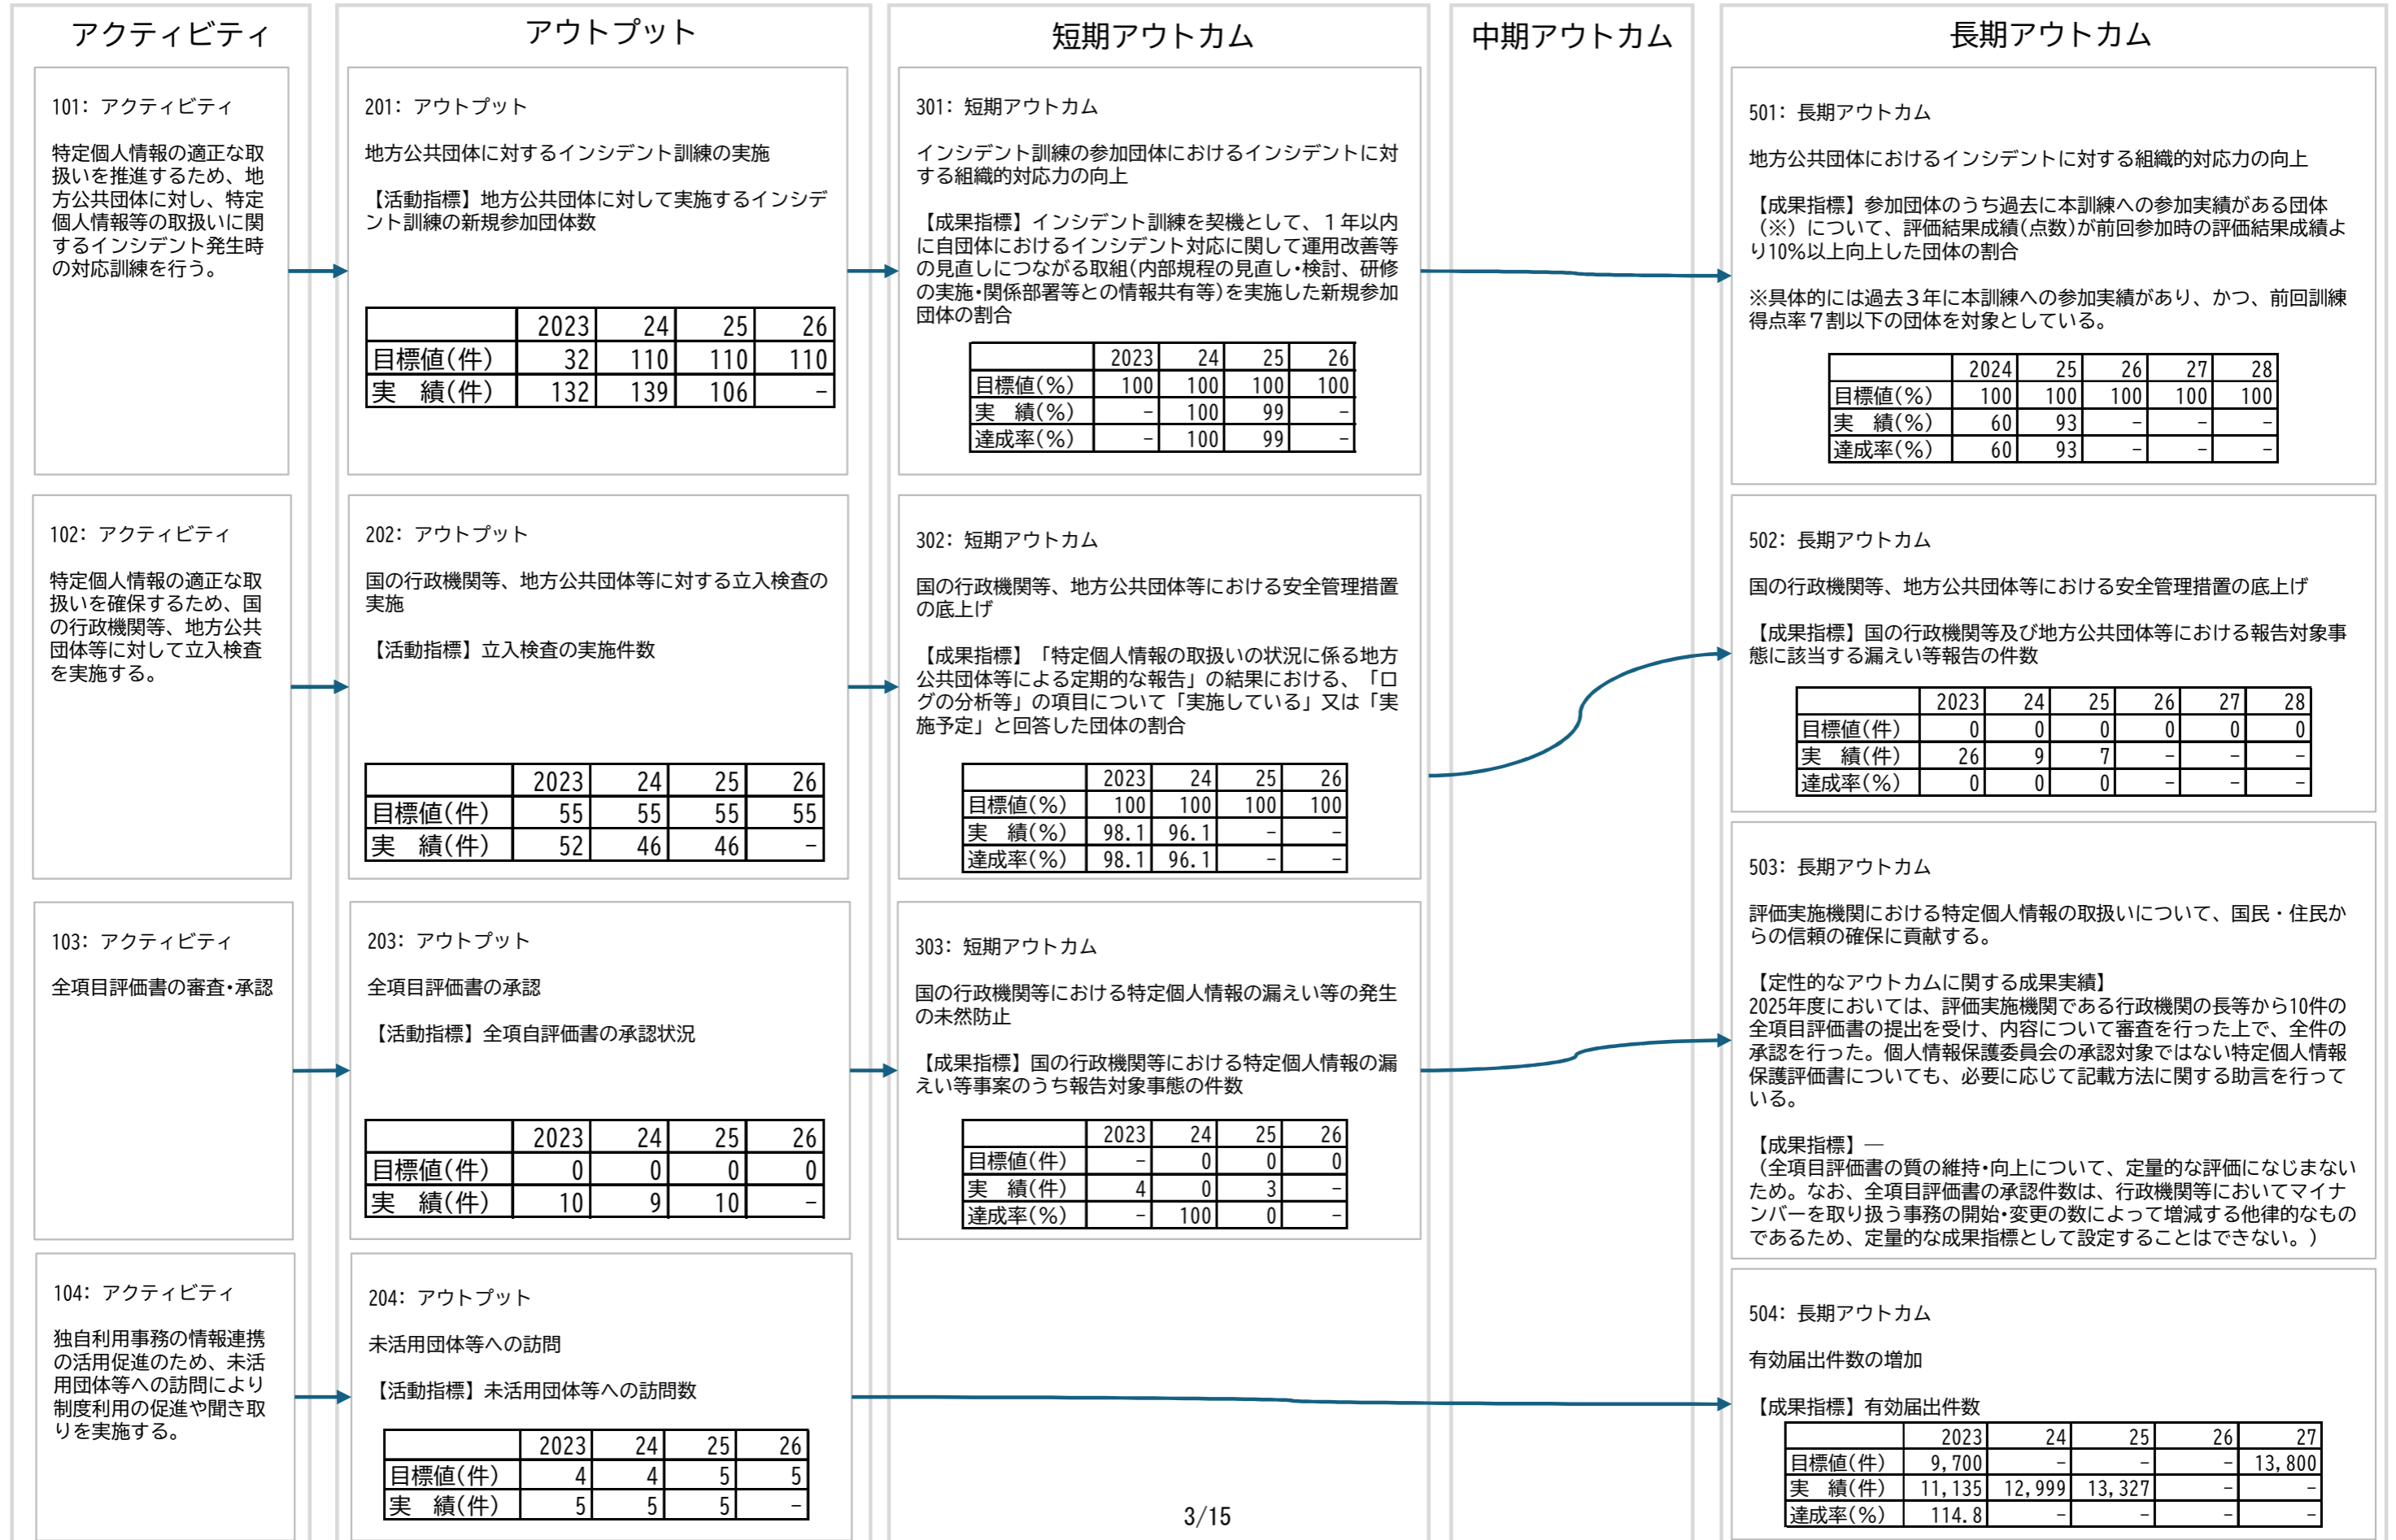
アクティビティ

アウトプット

短期アウトカム

中期アウトカム

長期アウトカム

101：アクティビティ

特定個人情報の適正な取扱いを推進するため、地方公共団体に対し、特定個人情報等の取扱いに関するインシデント発生時の対応訓練を行う。

201：アウトプット

地方公共団体に対するインシデント訓練の実施

【活動指標】地方公共団体に対して実施するインシデント訓練の新規参加団体数

| | 2023 | 24 | 25 | 26 |
|---|---|---|---|---|
| 目標値(件) | 32 | 110 | 110 | 110 |
| 実　績(件) | 132 | 139 | 106 | - |

301：短期アウトカム

インシデント訓練の参加団体におけるインシデントに対する組織的対応力の向上

【成果指標】インシデント訓練を契機として、１年以内に自団体におけるインシデント対応に関して運用改善等の見直しにつながる取組(内部規程の見直し・検討、研修の実施・関係部署等との情報共有等)を実施した新規参加団体の割合

| | 2023 | 24 | 25 | 26 |
|---|---|---|---|---|
| 目標値(%) | 100 | 100 | 100 | 100 |
| 実　績(%) | - | 100 | 99 | - |
| 達成率(%) | - | 100 | 99 | - |

501：長期アウトカム

地方公共団体におけるインシデントに対する組織的対応力の向上

【成果指標】参加団体のうち過去に本訓練への参加実績がある団体（※）について、評価結果成績(点数)が前回参加時の評価結果成績より10%以上向上した団体の割合

※具体的には過去３年に本訓練への参加実績があり、かつ、前回訓練得点率７割以下の団体を対象としている。

| | 2024 | 25 | 26 | 27 | 28 |
|---|---|---|---|---|---|
| 目標値(%) | 100 | 100 | 100 | 100 | 100 |
| 実　績(%) | 60 | 93 | - | - | - |
| 達成率(%) | 60 | 93 | - | - | - |

102：アクティビティ

特定個人情報の適正な取扱いを確保するため、国の行政機関等、地方公共団体等に対して立入検査を実施する。

202：アウトプット

国の行政機関等、地方公共団体等に対する立入検査の実施

【活動指標】立入検査の実施件数

| | 2023 | 24 | 25 | 26 |
|---|---|---|---|---|
| 目標値(件) | 55 | 55 | 55 | 55 |
| 実　績(件) | 52 | 46 | 46 | - |

302：短期アウトカム

国の行政機関等、地方公共団体等における安全管理措置の底上げ

【成果指標】「特定個人情報の取扱いの状況に係る地方公共団体等による定期的な報告」の結果における、「ログの分析等」の項目について「実施している」又は「実施予定」と回答した団体の割合

| | 2023 | 24 | 25 | 26 |
|---|---|---|---|---|
| 目標値(%) | 100 | 100 | 100 | 100 |
| 実　績(%) | 98.1 | 96.1 | - | - |
| 達成率(%) | 98.1 | 96.1 | - | - |

502：長期アウトカム

国の行政機関等、地方公共団体等における安全管理措置の底上げ

【成果指標】国の行政機関等及び地方公共団体等における報告対象事態に該当する漏えい等報告の件数

| | 2023 | 24 | 25 | 26 | 27 | 28 |
|---|---|---|---|---|---|---|
| 目標値(件) | 0 | 0 | 0 | 0 | 0 | 0 |
| 実　績(件) | 26 | 9 | 7 | - | - | - |
| 達成率(%) | 0 | 0 | 0 | - | - | - |

103：アクティビティ

全項目評価書の審査・承認

203：アウトプット

全項目評価書の承認

【活動指標】全項自評価書の承認状況

| | 2023 | 24 | 25 | 26 |
|---|---|---|---|---|
| 目標値(件) | 0 | 0 | 0 | 0 |
| 実　績(件) | 10 | 9 | 10 | - |

303：短期アウトカム

国の行政機関等における特定個人情報の漏えい等の発生の未然防止

【成果指標】国の行政機関等における特定個人情報の漏えい等事案のうち報告対象事態の件数

| | 2023 | 24 | 25 | 26 |
|---|---|---|---|---|
| 目標値(件) | - | 0 | 0 | 0 |
| 実　績(件) | 4 | 0 | 3 | - |
| 達成率(%) | - | 100 | 0 | - |

503：長期アウトカム

評価実施機関における特定個人情報の取扱いについて、国民・住民からの信頼の確保に貢献する。

【定性的なアウトカムに関する成果実績】
2025年度においては、評価実施機関である行政機関の長等から10件の全項目評価書の提出を受け、内容について審査を行った上で、全件の承認を行った。個人情報保護委員会の承認対象ではない特定個人情報保護評価書についても、必要に応じて記載方法に関する助言を行っている。

【成果指標】―
（全項目評価書の質の維持・向上について、定量的な評価になじまないため。なお、全項目評価書の承認件数は、行政機関等においてマイナンバーを取り扱う事務の開始・変更の数によって増減する他律的なものであるため、定量的な成果指標として設定することはできない。）

104：アクティビティ

独自利用事務の情報連携の活用促進のため、未活用団体等への訪問により制度利用の促進や聞き取りを実施する。

204：アウトプット

未活用団体等への訪問

【活動指標】未活用団体等への訪問数

| | 2023 | 24 | 25 | 26 |
|---|---|---|---|---|
| 目標値(件) | 4 | 4 | 5 | 5 |
| 実　績(件) | 5 | 5 | 5 | - |

504：長期アウトカム

有効届出件数の増加

【成果指標】有効届出件数

| | 2023 | 24 | 25 | 26 | 27 |
|---|---|---|---|---|---|
| 目標値(件) | 9,700 | - | - | - | 13,800 |
| 実　績(件) | 11,135 | 12,999 | 13,327 | - | - |
| 達成率(%) | 114.8 | - | - | - | - |

3/15